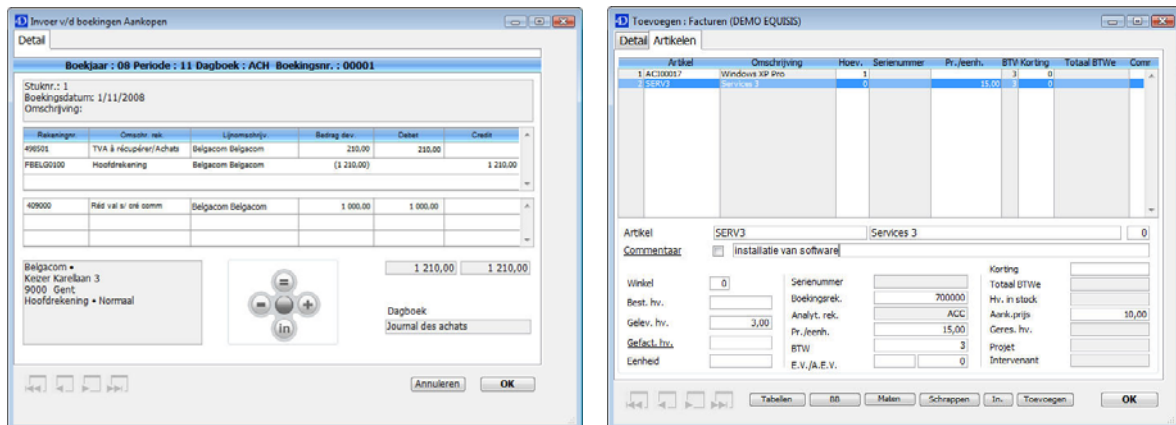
Invoer v/d boekingen Aankopen

Detail

Boekjaar : 08 Periode : 11 Dagboek : ACH Boekingsnr. : 00001

Stuknr.: 1
Boekingsdatum: 1/11/2008
Omschrijving:

| Rekeningnr | Omschr. rek | Lijnomschrijv | Bedrag dev | Debet | Credit |
|---|---|---|---|---|---|
| 498501 | TVA à récupérer/Achats | Belgacom Belgacom | 210,00 | 210,00 | |
| FBELG0100 | Hoofdrekening | Belgacom Belgacom | (1 210,00) | | 1 210,00 |

| | | | | | |
|---|---|---|---|---|---|
| 409000 | Réd val s/ cré comm | Belgacom Belgacom | 1 000,00 | 1 000,00 | |

Belgacom •
Keizer Karellaan 3
9000 Gent
Hoofdrekening • Normaal

in

1 210,00 1 210,00

Dagboek
Journal des achats

Annuleren OK

Toevoegen : Facturen (DEMO EQUISIS)

Detail Artikelen

| | Artikel | Omschrijving | Hoev. | Serienummer | Pr./eenh. | BTW | Korting | Totaal BTWe | Com |
|---|---|---|---|---|---|---|---|---|---|
| 1 | ACI00017 | Windows XP Pro | 1 | | | 3 | 0 | | |
| 2 | SERV3 | Services 3 | 0 | | 15,00 | 3 | 0 | | |

Artikel SERV3 Services 3 0
Commentaar installatie van software

Winkel 0
Best. hv.
Gelev. hv. 3,00
Gefact. hv.
Eenheid

Serienummer
Boekingsrek. 700000
Analyt. rek. ACC
Pr./eenh. 15,00
BTW 3
E.V./A.E.V. 0

Korting
Totaal BTWe
Hv. in stock
Aank.prijs 10,00
Geres. hv.
Projet
Intervenant

Tabellen BB Maken Schrappen In. Toevoegen OK